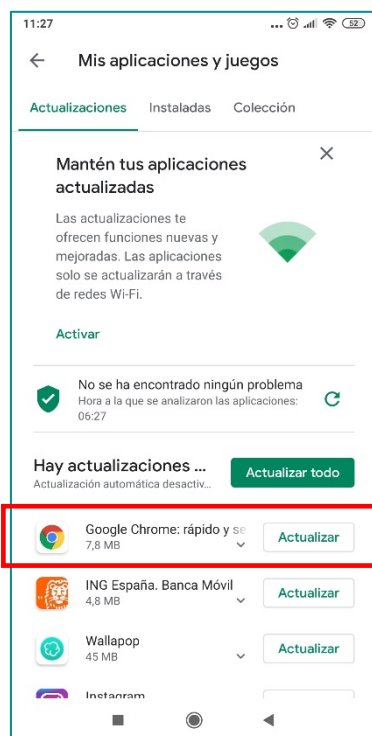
11:27 52

Mis aplicaciones y juegos

Actualizaciones Instaladas Colección

Mantén tus aplicaciones actualizadas

Las actualizaciones te ofrecen funciones nuevas y mejoradas. Las aplicaciones solo se actualizarán a través de redes Wi-Fi.

Activar

No se ha encontrado ningún problema
Hora a la que se analizaron las aplicaciones: 06:27

Hay actualizaciones ...
Actualización automática desactiv...

Actualizar todo

Google Chrome: rápido y se
7,8 MB
Actualizar

ING España. Banca Móvil
4,8 MB
Actualizar

Wallapop
45 MB
Actualizar

Instagram